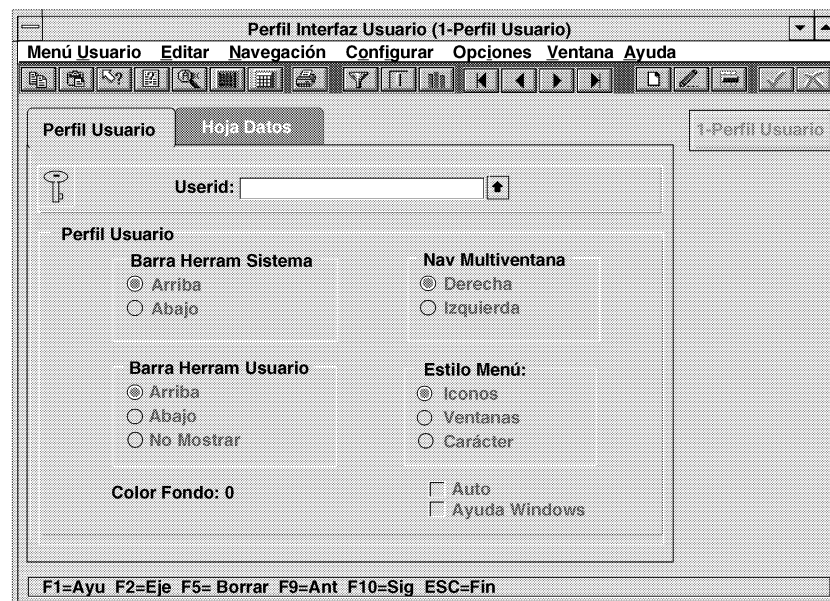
Perfil Interfaz Usuario (1-Perfil Usuario)

Menú Usuario Editar Navegación Configurar Opciones Ventana Ayuda

Perfil Usuario

Hoja Datos

1-Perfil Usuario

Userid:

Perfil Usuario

Barra Herram Sistema
Arriba
Abajo

Nav Multiventana
Derecha
Izquierda

Barra Herram Usuario
Arriba
Abajo
No Mostrar

Estilo Menú:
Iconos
Ventanas
Carácter

Color Fondo: 0

Auto
Ayuda Windows

F1=Ayu F2=Eje F5= Borrar F9=Ant F10=Sig ESC=Fin